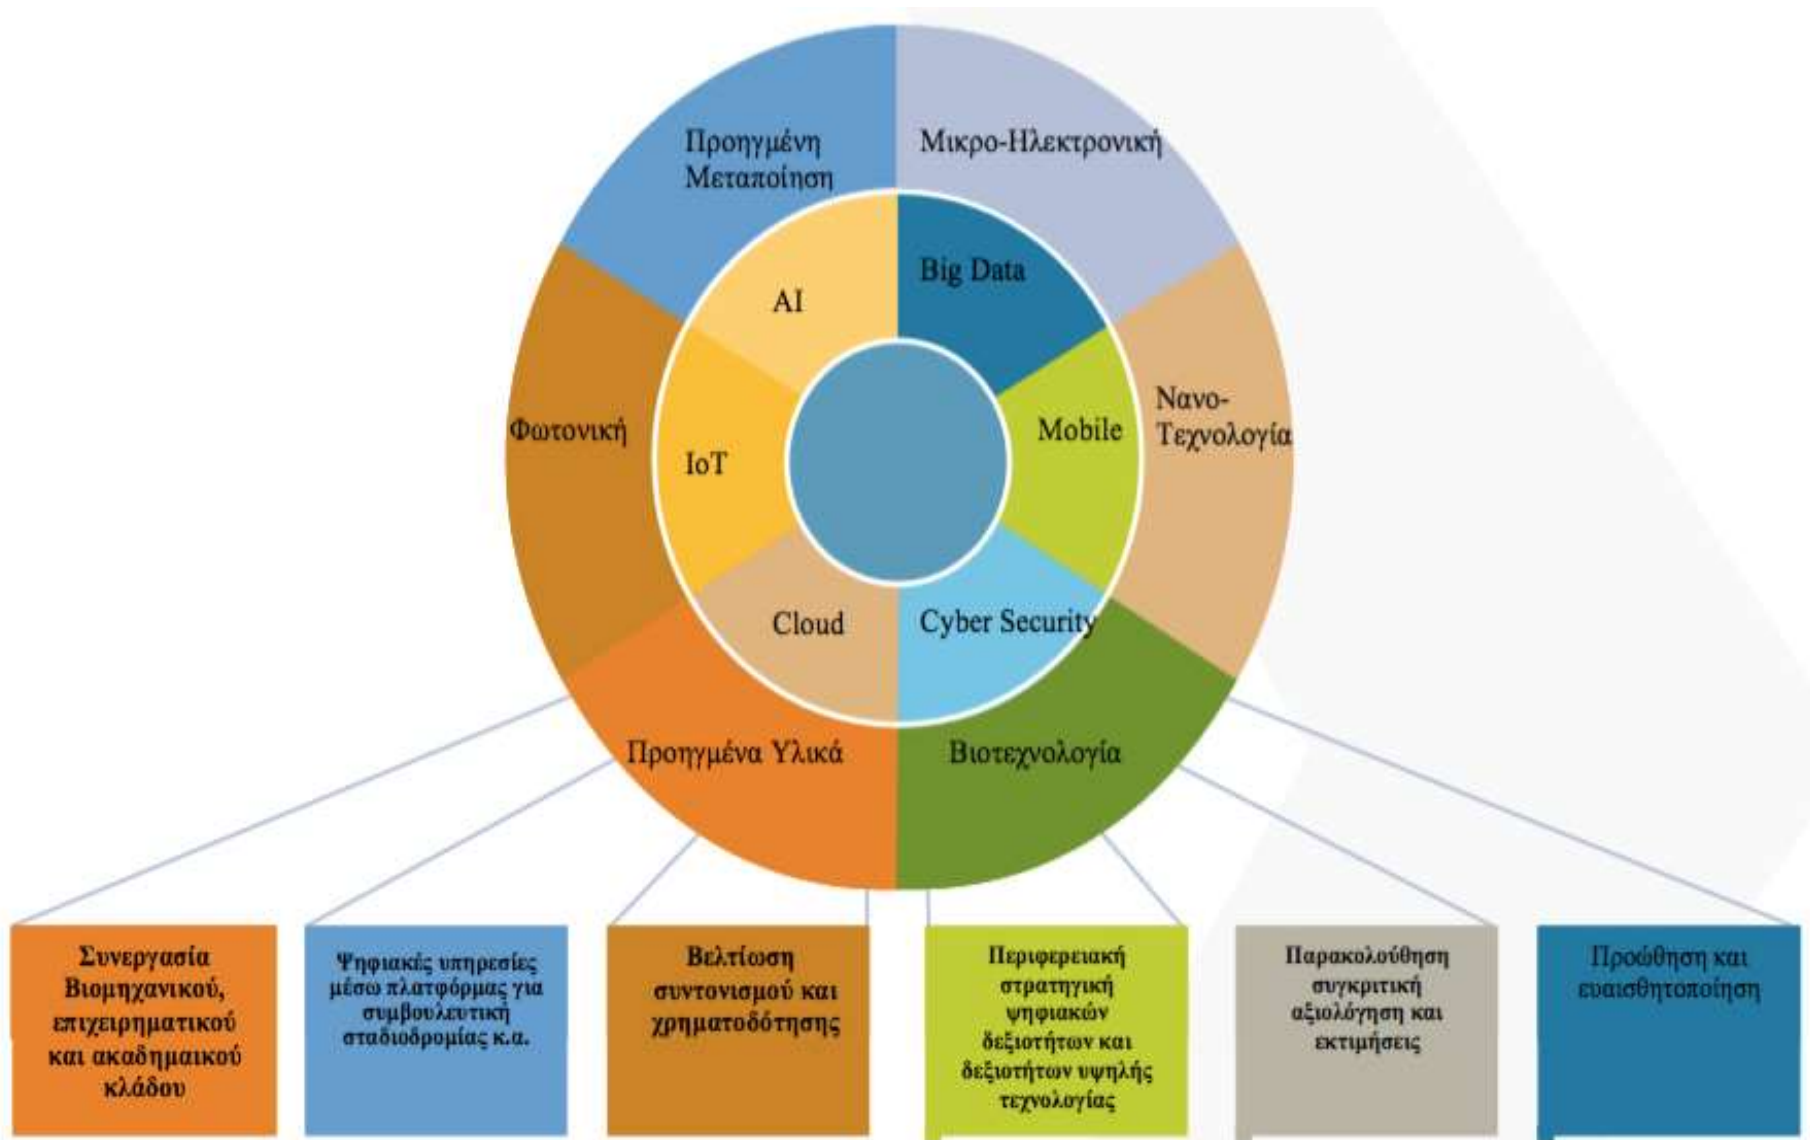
Προηγμένη Μεταποίηση

Μικρο-Ηλεκτρονική

AI

Big Data

Φωτονική

IoT

Mobile

Νανο-Τεχνολογία

Cloud

Cyber Security

Προηγμένα Υλικά

Βιοτεχνολογία

Συνεργασία Βιομηχανικού, επιχειρηματικού και ακαδημαικού κλάδου

Ψηφιακές υπηρεσίες μέσω πλατφόρμας για συμβουλευτική σταδιοδρομίας κ.α.

Βελτίωση συντονισμού και χρηματοδότησης

Περιφερειακή στρατηγική ψηφιακών δεξιοτήτων και δεξιοτήτων υψηλής τεχνολογίας

Παρακολούθηση συγκριτική αξιολόγηση και εκτιμήσεις

Προώθηση και ευαισθητοποίηση